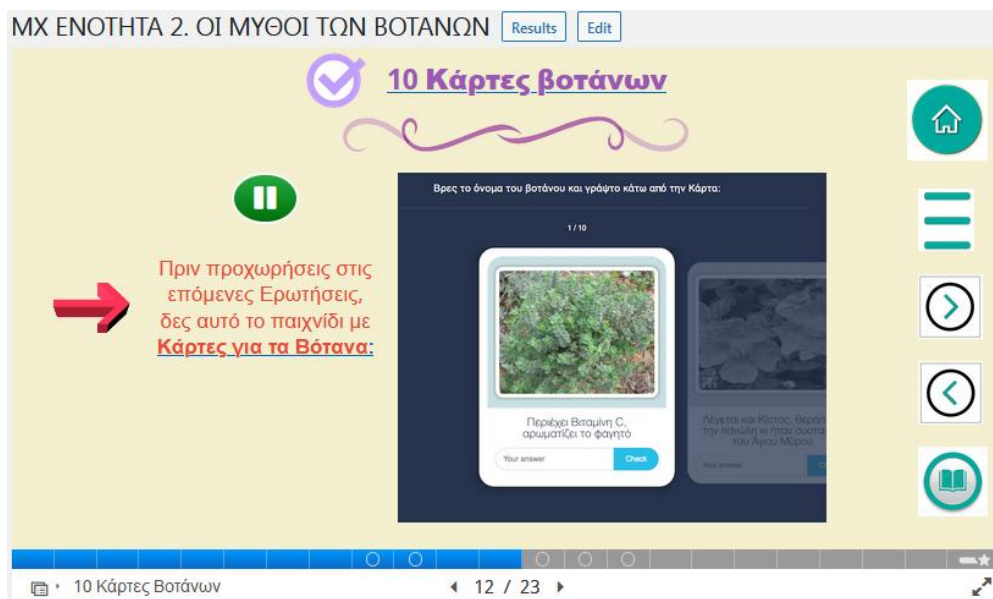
ΜΧ ΕΝΟΤΗΤΑ 2. ΟΙ ΜΥΘΟΙ ΤΩΝ ΒΟΤΑΝΩΝ Results Edit

10 Κάρτες βοτάνων

Πριν προχωρήσεις στις επόμενες Ερωτήσεις, δες αυτό το παιχνίδι με Κάρτες για τα Βότανα:

Βρες το όνομα του βοτάνου και γράψτο κάτω από την Κάρτα:

1 / 10

Περιέχει Βιταμίνη C, αρωματίζει το φαγητό

Your answer

Check

Λέγεται και Κίστος, θεράπ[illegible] την πανώλη κι ήταν συστα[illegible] του Αγίου Μύρου

Your answer

10 Κάρτες Βοτάνων

12 / 23